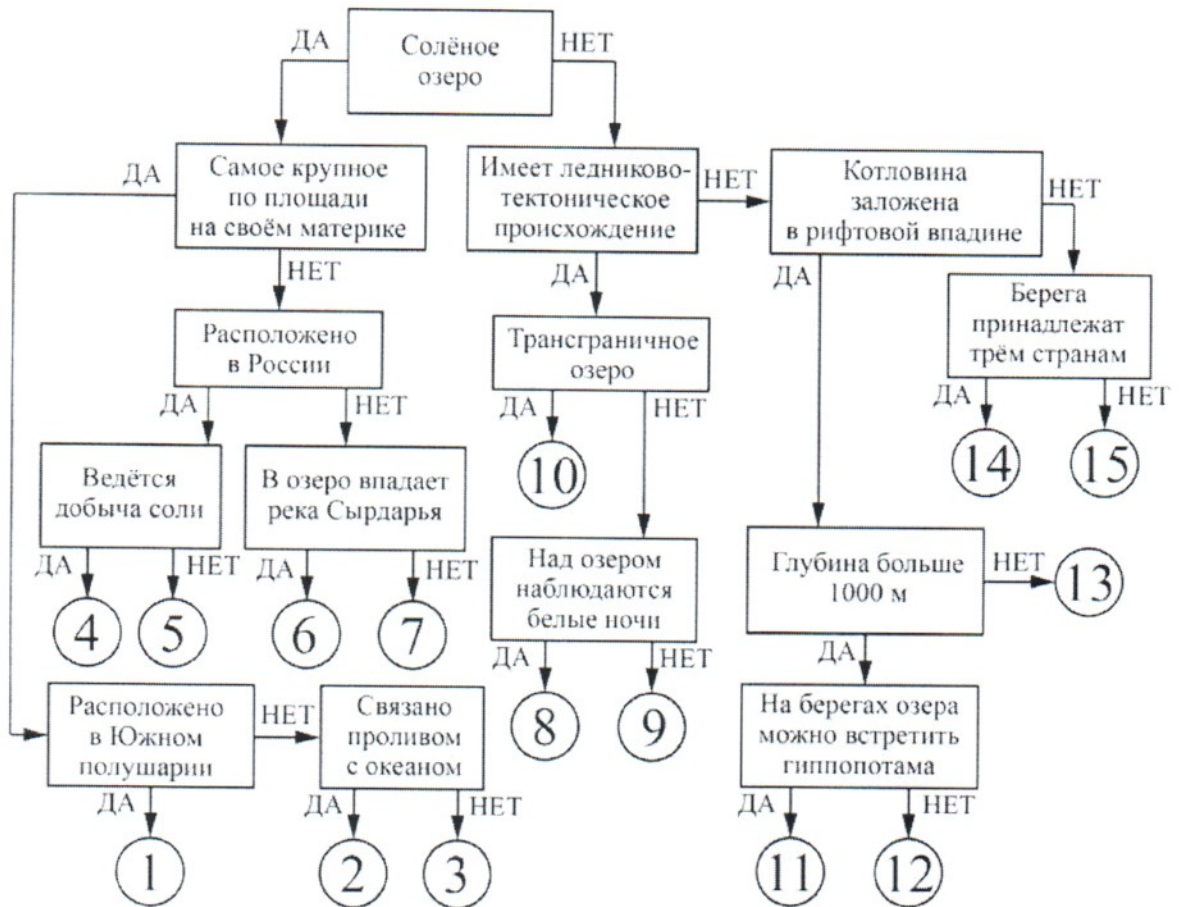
ДА
Солёное озеро
НЕТ

ДА
Самое крупное по площади на своём материке
НЕТ

Имеет ледниково-тектоническое происхождение
НЕТ
ДА

Котловина заложена в рифтовой впадине
НЕТ
ДА

Расположено в России
ДА
НЕТ

Трансграничное озеро
ДА
НЕТ

Берега принадлежат трём странам
ДА
НЕТ

Ведётся добыча соли
ДА
НЕТ

В озеро впадает река Сырдарья
ДА
НЕТ

10

14

15

4

5

6

7

Над озером наблюдаются белые ночи
ДА
НЕТ

Глубина больше 1000 м
НЕТ
ДА

13

8

9

Расположено в Южном полушарии
НЕТ
ДА

Связано проливом с океаном
ДА
НЕТ

На берегах озера можно встретить гиппопотама
ДА
НЕТ

1

2

3

11

12